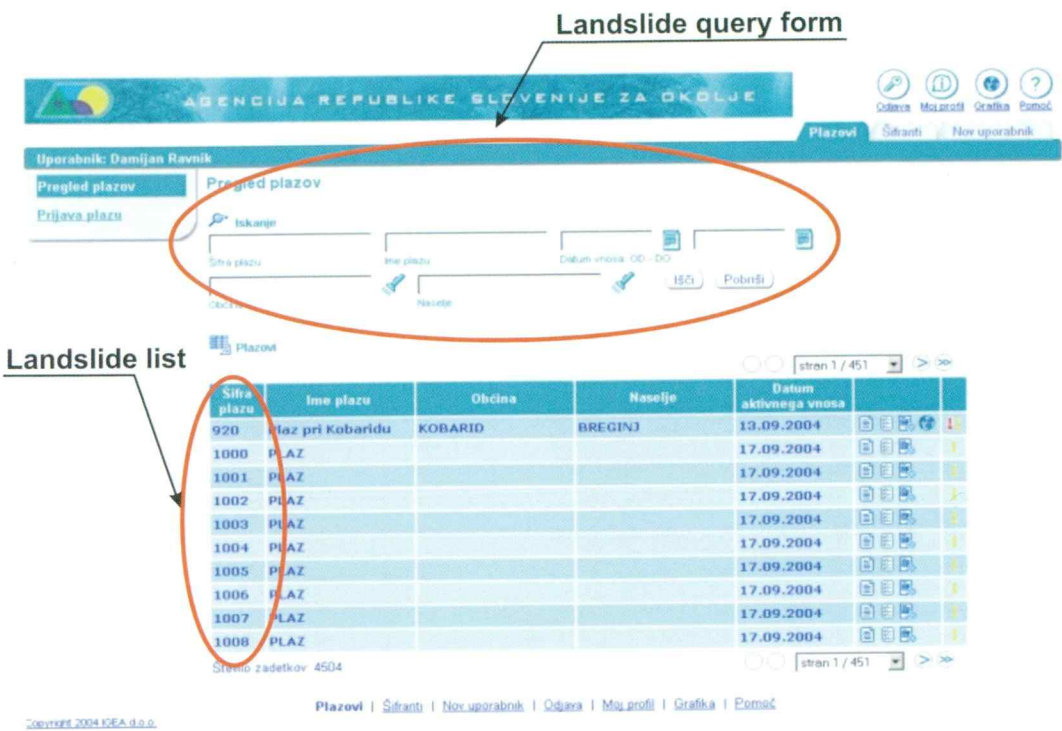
Landslide query form

AGENCIJA REPUBLIKE SLOVENIJE ZA OKOLJE

Odjava Moj profil Grafika Pomoč

Plazovi Šifranti Nov uporabnik

Uporabnik: Damijan Ravnik

Pregled plazov

Prijava plazu

Pregled plazov

Iskanje

Šifra plazu Ime plazu Datum vnosa OD - DO

Občina Naselje Išči Pobriši

Landslide list

Plazovi

stran 1 / 451

| Šifra plazu | Ime plazu | Občina | Naselje | Datum aktivnega vnosa |
|---|---|---|---|---|
| 920 | Plaz pri Kobaridu | KOBARID | BREGINJ | 13.09.2004 |
| 1000 | PLAZ | | | 17.09.2004 |
| 1001 | PLAZ | | | 17.09.2004 |
| 1002 | PLAZ | | | 17.09.2004 |
| 1003 | PLAZ | | | 17.09.2004 |
| 1004 | PLAZ | | | 17.09.2004 |
| 1005 | PLAZ | | | 17.09.2004 |
| 1006 | PLAZ | | | 17.09.2004 |
| 1007 | PLAZ | | | 17.09.2004 |
| 1008 | PLAZ | | | 17.09.2004 |

Število zadetkov 4504

stran 1 / 451

Plazovi | Šifranti | Nov uporabnik | Odjava | Moj profil | Grafika | Pomoč

Copyright 2004 IGEA d.o.o.